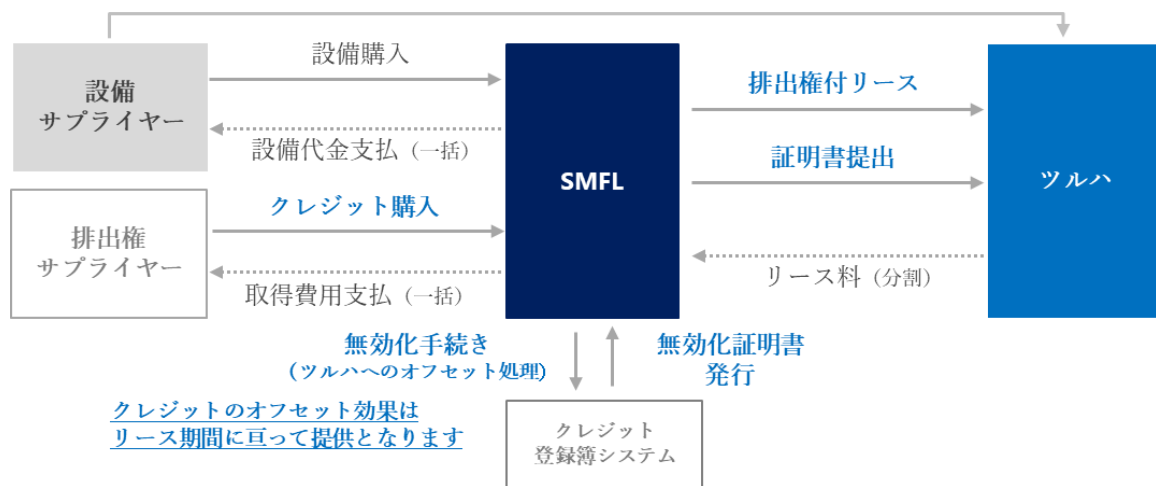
設備
サプライヤー

設備購入

設備代金支払（一括）

排出権
サプライヤー

クレジット購入

取得費用支払（一括）

SMFL

排出権付リース

証明書提出

リース料（分割）

ツルハ

無効化手続き
（ツルハへのオフセット処理）

無効化証明書
発行

クレジットのオフセット効果は
リース期間に亘って提供となります

クレジット
登録簿システム